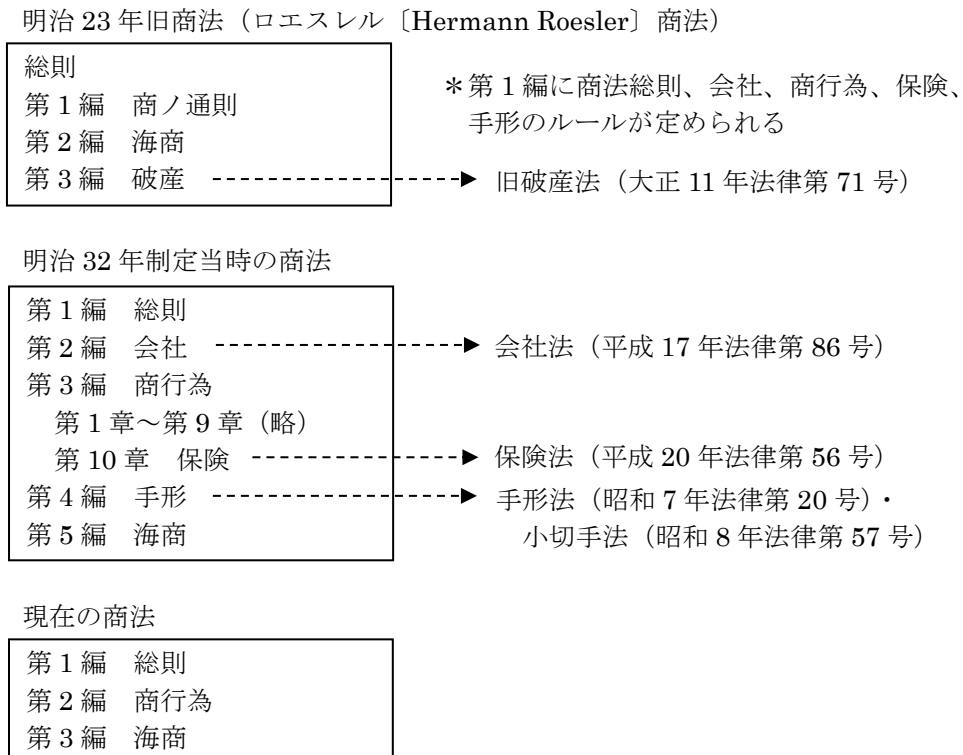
明治 23 年旧商法（ロエスレル〔Hermann Roesler〕商法）

総則
第 1 編　商ノ通則
第 2 編　海商
第 3 編　破産

＊第 1 編に商法総則、会社、商行為、保険、手形のルールが定められる

旧破産法（大正 11 年法律第 71 号）

明治 32 年制定当時の商法

第 1 編　総則
第 2 編　会社
第 3 編　商行為
第 1 章～第 9 章（略）
第 10 章　保険
第 4 編　手形
第 5 編　海商

会社法（平成 17 年法律第 86 号）
保険法（平成 20 年法律第 56 号）
手形法（昭和 7 年法律第 20 号）・小切手法（昭和 8 年法律第 57 号）

現在の商法

第 1 編　総則
第 2 編　商行為
第 3 編　海商